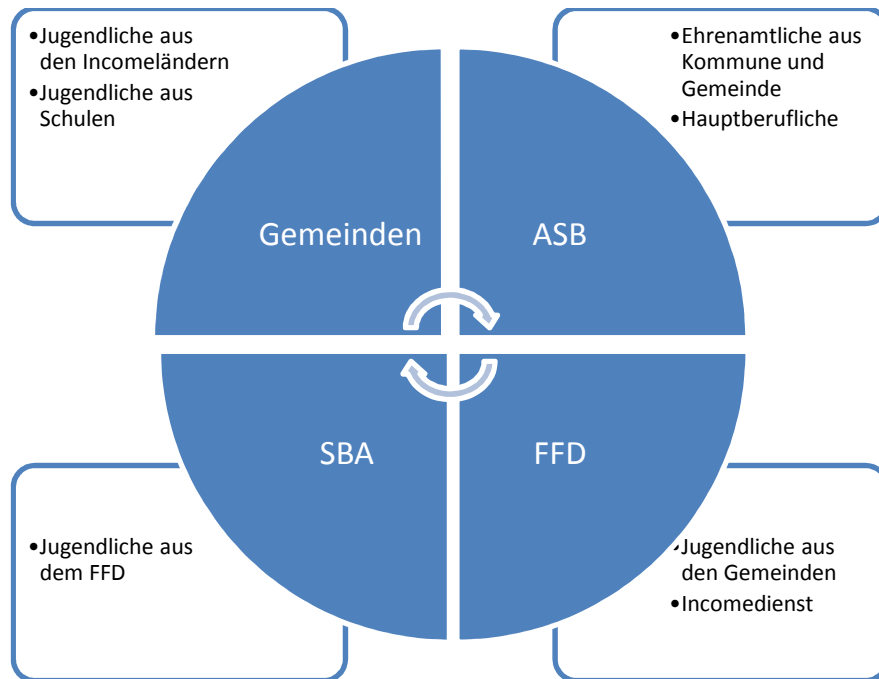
•Jugendliche aus den Incomeländern
•Jugendliche aus Schulen

•Ehrenamtliche aus Kommune und Gemeinde
•Hauptberufliche

Gemeinden

ASB

SBA

FFD

•Jugendliche aus dem FFD

•Jugendliche aus den Gemeinden
•Incomedienst